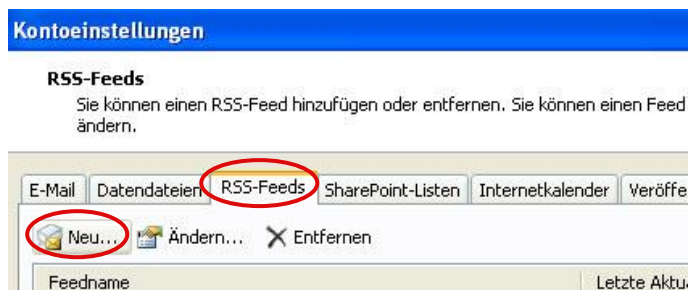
Kontoeinstellungen

RSS-Feeds
Sie können einen RSS-Feed hinzufügen oder entfernen. Sie können einen Feed ändern.

E-Mail | Datendateien | RSS-Feeds | SharePoint-Listen | Internetkalender | Veröffe

Neu... Ändern... Entfernen

Feedname | Letzte Aktu